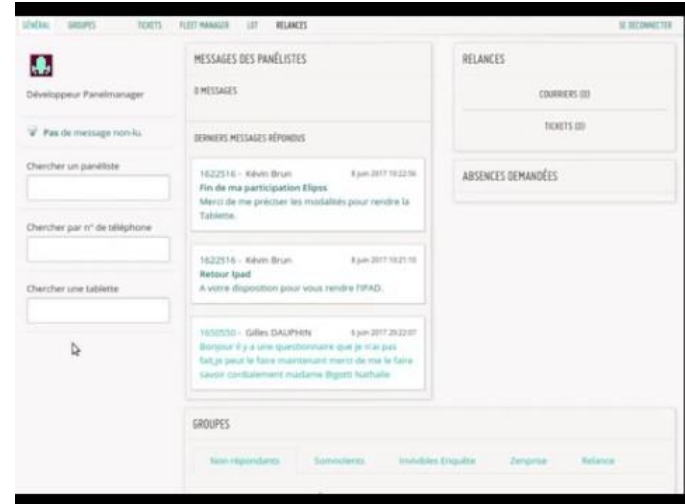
GÉNÉRAL GROUPES TICKETS FLEET MANAGER LOT RELANCES SE DÉCONNECTER

Développeur Panelmanager

Pas de message non-lu.

Chercher un panéliste

Chercher par n° de téléphone

Chercher une tablette

MESSAGES DES PANÉLISTES

0 MESSAGES

DERNIERS MESSAGES RÉPONDUS

1622516 - Kévin Brun 8 juin 2017 10:22:56
Fin de ma participation Elipss
Merci de me préciser les modalités pour rendre la Tablette.

1622516 - Kévin Brun 8 juin 2017 10:21:10
Retour Ipad
A votre disposition pour vous rendre l'IPAD.

1650550 - Gilles DAUPHIN 6 juin 2017 20:22:07
Bonjour il y a une questionnaire que je n'ai pas fait,je peut le faire maintenant merci de me le faire savoir cordialement madame Bigott Nathalie

RELANCES

COURRIERS (0)

TICKETS (0)

ABSENCES DEMANDÉES

GROUPES

Non répondants Somnolents Invisibles Enquête Zemprise Relance